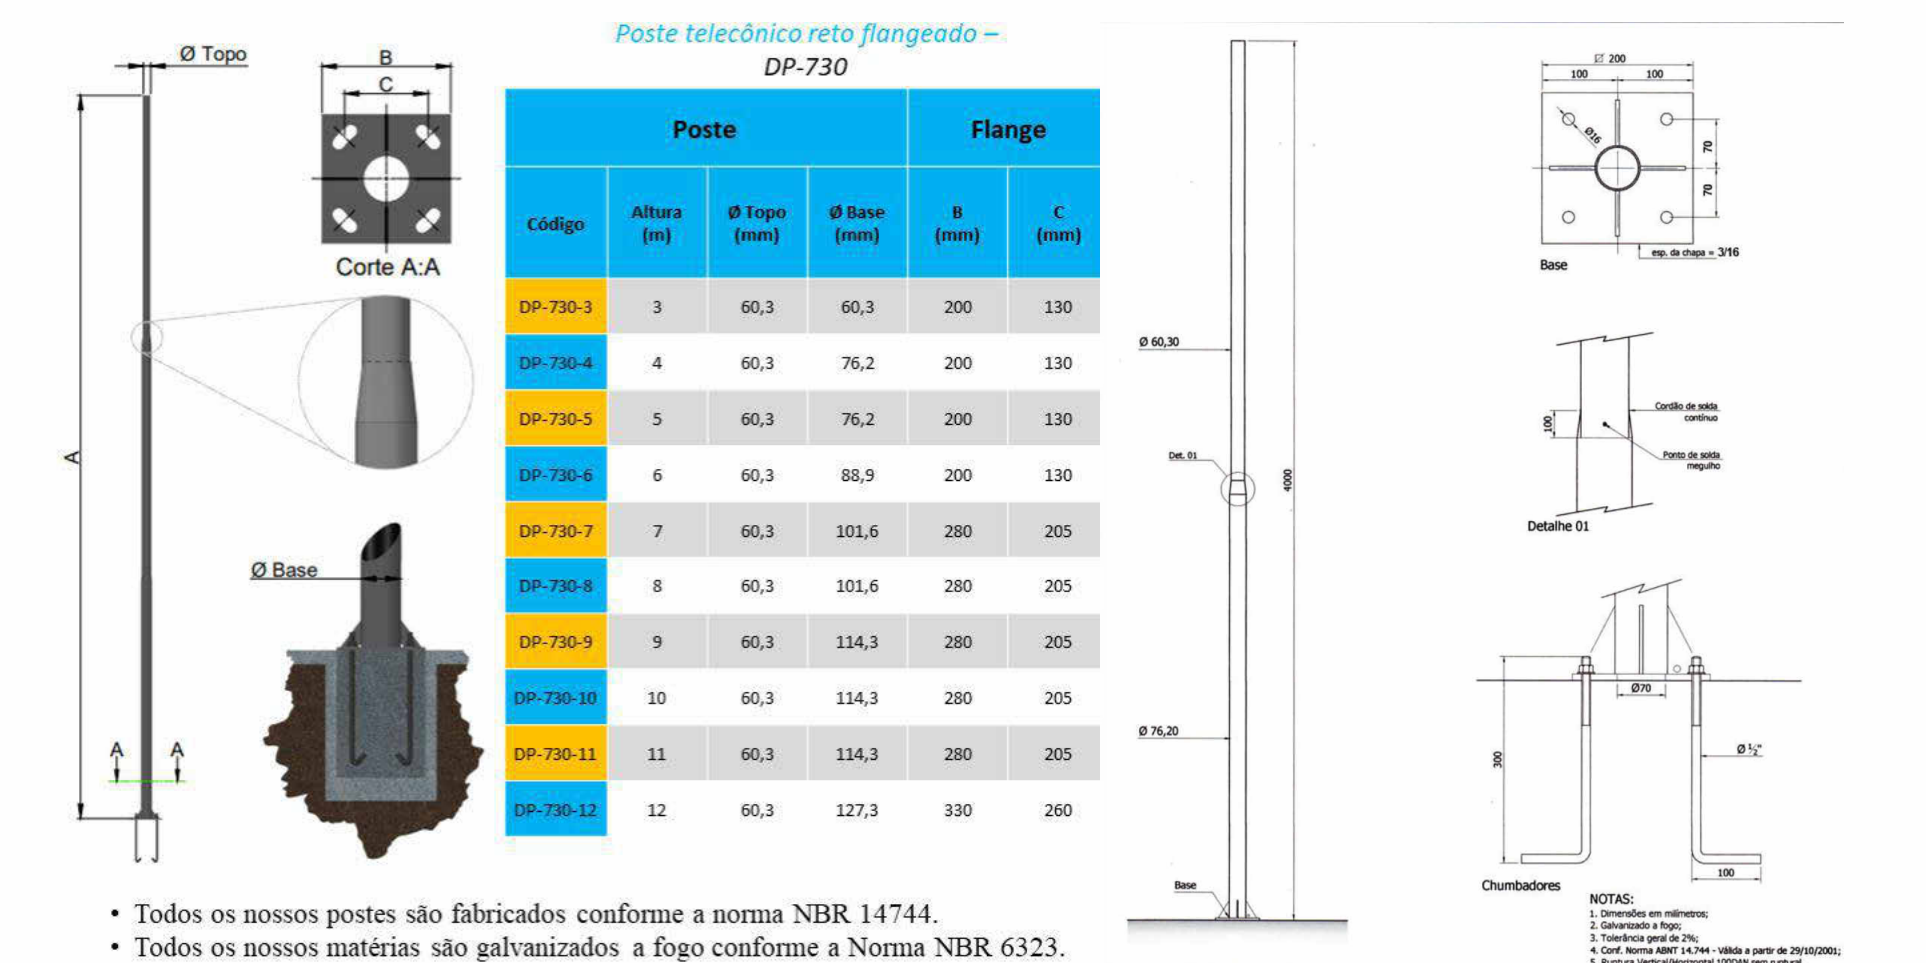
Ø Topo

B

C

Corte A:A

A

A A

Ø Base

Poste telecônico reto flangeado – DP-730

| Poste | | | | Flange | |
|---|---|---|---|---|---|
| Código | Altura (m) | Ø Topo (mm) | Ø Base (mm) | B (mm) | C (mm) |
| DP-730-3 | 3 | 60,3 | 60,3 | 200 | 130 |
| DP-730-4 | 4 | 60,3 | 76,2 | 200 | 130 |
| DP-730-5 | 5 | 60,3 | 76,2 | 200 | 130 |
| DP-730-6 | 6 | 60,3 | 88,9 | 200 | 130 |
| DP-730-7 | 7 | 60,3 | 101,6 | 280 | 205 |
| DP-730-8 | 8 | 60,3 | 101,6 | 280 | 205 |
| DP-730-9 | 9 | 60,3 | 114,3 | 280 | 205 |
| DP-730-10 | 10 | 60,3 | 114,3 | 280 | 205 |
| DP-730-11 | 11 | 60,3 | 114,3 | 280 | 205 |
| DP-730-12 | 12 | 60,3 | 127,3 | 330 | 260 |

• Todos os nossos postes são fabricados conforme a norma NBR 14744.
• Todos os nossos matérias são galvanizados a fogo conforme a Norma NBR 6323.

Ø 60,30

Det. 01

4000

Ø 76,20

Base

Ø 200
100 100
Ø16
70
70
esp. da chapa = 3/16
Base

Cordão de solda contínuo
100
Ponto de solda meguilho
Detalhe 01

Ø70
300
Ø ½"
100
Chumbadores

NOTAS:
1. Dimensões em milímetros;
2. Galvanizado a fogo;
3. Tolerância geral de 2%;
4. Conf. Norma ABNT 14.744 - Válida a partir de 29/10/2001;
5. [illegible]